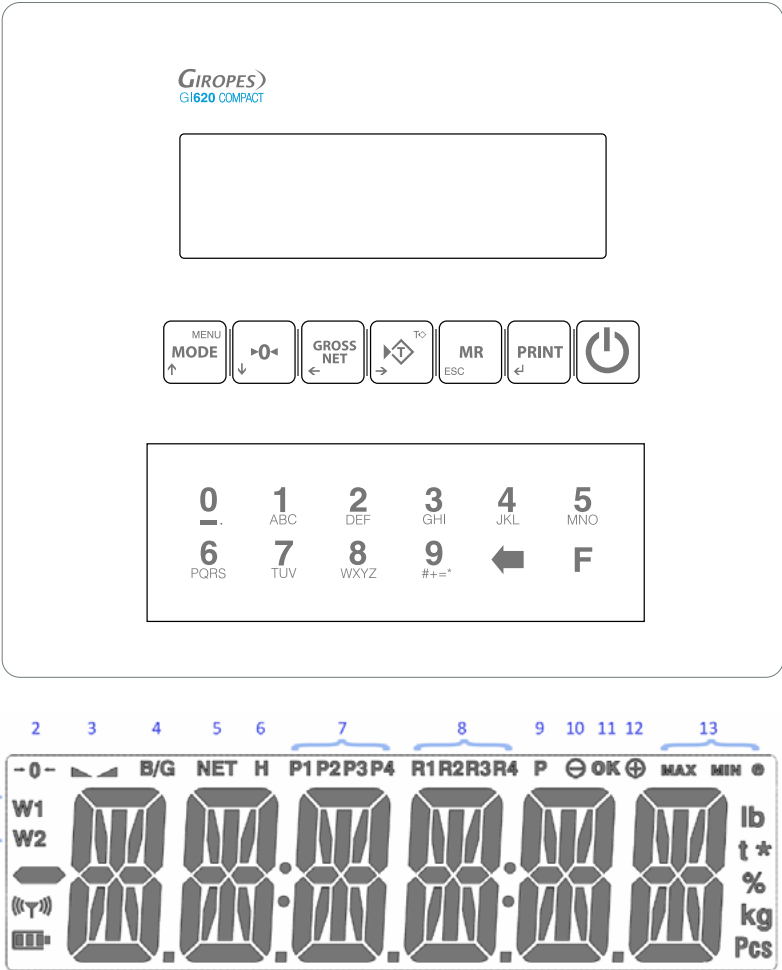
GIROPES
GI620 COMPACT

MENU
MODE
↑

↓ ▸0◂

GROSS
NET
←

→ T◇

MR
ESC

PRINT
↵

0 .
1 ABC
2 DEF
3 GHI
4 JKL
5 MNO
6 PQRS
7 TUV
8 WXYZ
9 #+=*
F

2 3 4 5 6 7 8 9 10 11 12 13

-0- B/G NET H P1 P2 P3 P4 R1 R2 R3 R4 P ⊖ OK ⊕ MAX MIN

W1
W2

lb
t *
%
kg
Pcs